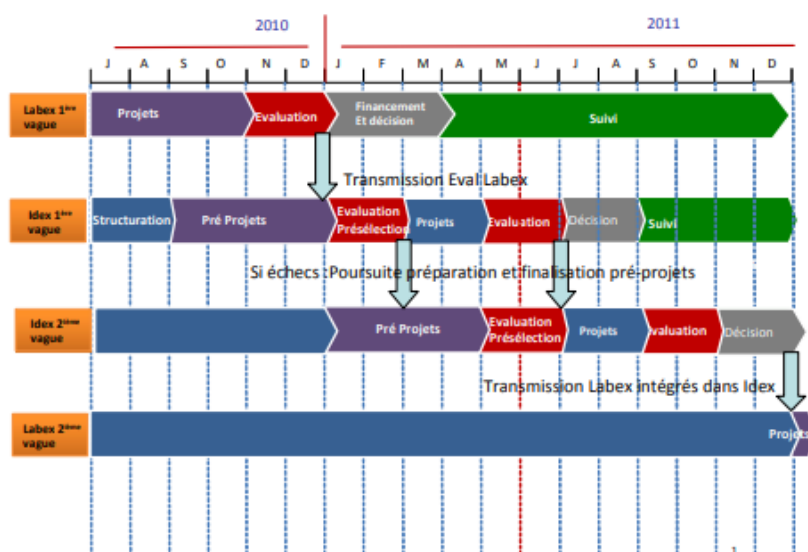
2010

2011

J A S O N D J F M A M J J A S O N D

Labex 1ère vague

Projets

Evaluation

Financement Et décision

Suivi

Transmission Eval Labex

Idex 1ère vague

Structuration

Pré Projets

Evaluation Présélection

Projets

Evaluation

Décision

Suivi

Si échecs : Poursuite préparation et finalisation pré-projets

Idex 2ème vague

Pré Projets

Evaluation Présélection

Projets

Evaluation

Décision

Transmission Labex intégrés dans Idex

Labex 2ème vague

Projets

1